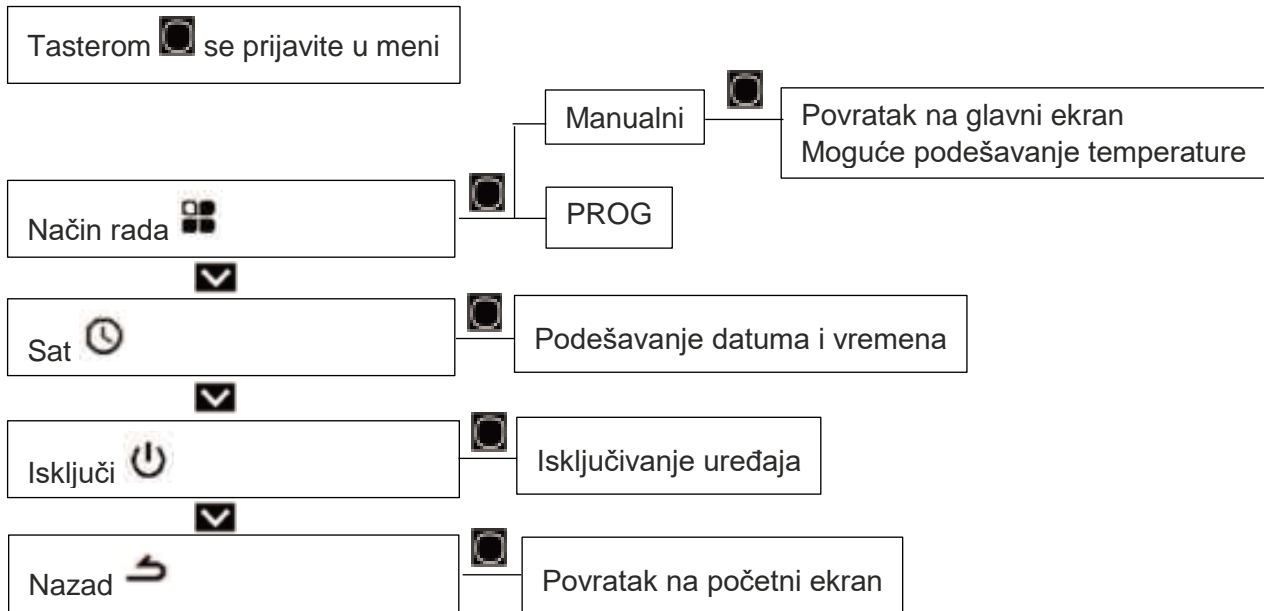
Tasterom se prijavite u meni

Način rada

Manualni

Povratak na glavni ekran
Moguće podešavanje temperature

PROG

Sat

Podešavanje datuma i vremena

Isključi

Isključivanje uređaja

Nazad

Povratak na početni ekran